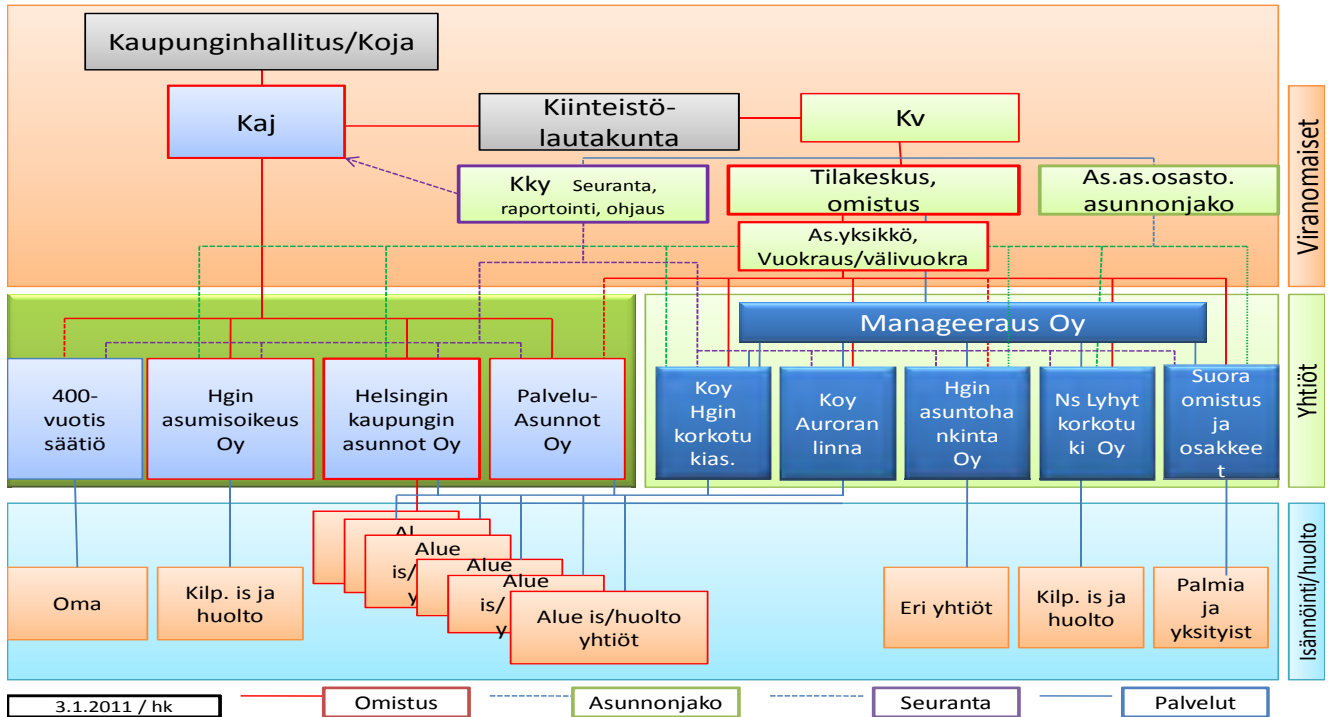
Kaupunginhallitus/Koja

Kaj

Kiinteistölautakunta

Kv

Kky Seuranta, raportointi, ohjaus

Tilakeskus, omistus

As.as.osasto. asunnonjako

As.yksikkö, Vuokraus/välivuokra

Viranomaiset

Manageeraus Oy

Yhtiöt

400-vuotis säätiö

Hgin asumisoikeus Oy

Helsingin kaupungin asunnot Oy

Palvelu-Asunnot Oy

Koy Hgin korkotukias.

Koy Auroran linna

Hgin asuntohankinta Oy

Ns Lyhyt korkotuki Oy

Suora omistus ja osakkeet

Isännöinti/huolto

Oma

Kilp. is ja huolto

Al

Alue is/ y

Alue

Alue is/ y

Alue is/huolto yhtiöt

Eri yhtiöt

Kilp. is ja huolto

Palmia ja yksityist

3.1.2011 / hk

Omistus

Asunnonjako

Seuranta

Palvelut